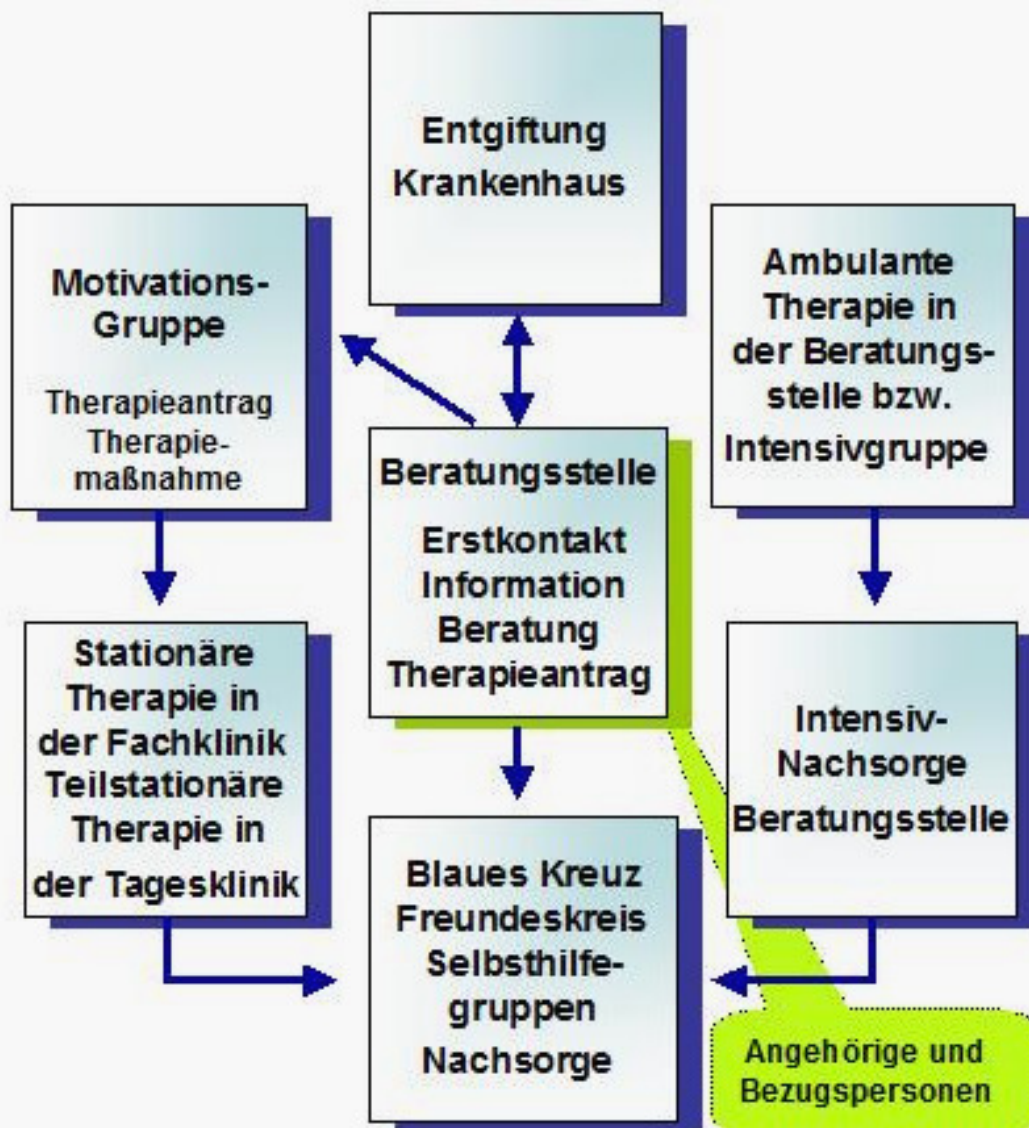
Entgiftung
Krankenhaus

Motivations-Gruppe

Therapieantrag
Therapiemaßnahme

Ambulante Therapie in der Beratungsstelle bzw. Intensivgruppe

Beratungsstelle

Erstkontakt
Information
Beratung
Therapieantrag

Stationäre Therapie in der Fachklinik
Teilstationäre Therapie in der Tagesklinik

Intensiv-Nachsorge
Beratungsstelle

Blaues Kreuz
Freundeskreis
Selbsthilfegruppen
Nachsorge

Angehörige und Bezugspersonen